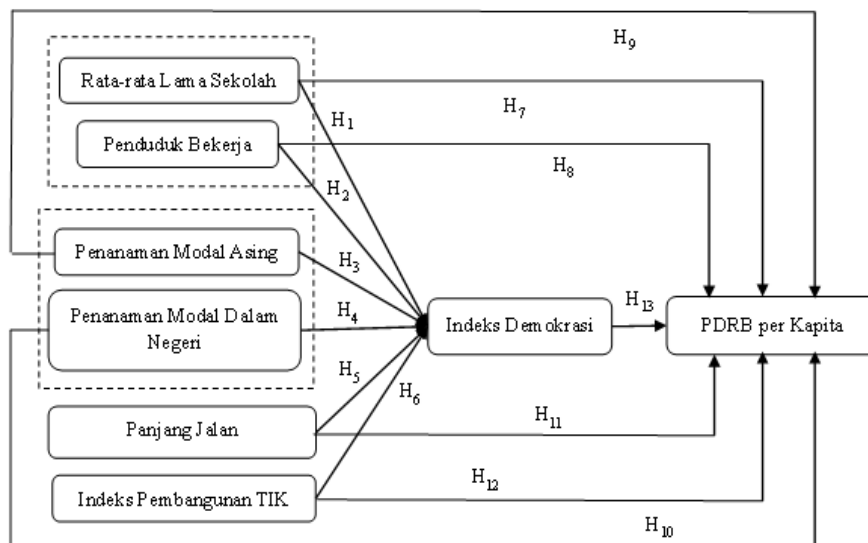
$H_9$

Rata-rata Lama Sekolah

$H_1$

$H_7$

Penduduk Bekerja

$H_8$

$H_2$

Penanaman Modal Asing

$H_3$

Penanaman Modal Dalam Negeri

$H_4$

Indeks Demokrasi

$H_{13}$

PDRB per Kapita

$H_5$

$H_6$

Panjang Jalan

$H_{11}$

$H_{12}$

Indeks Pembangunan TIK

$H_{10}$